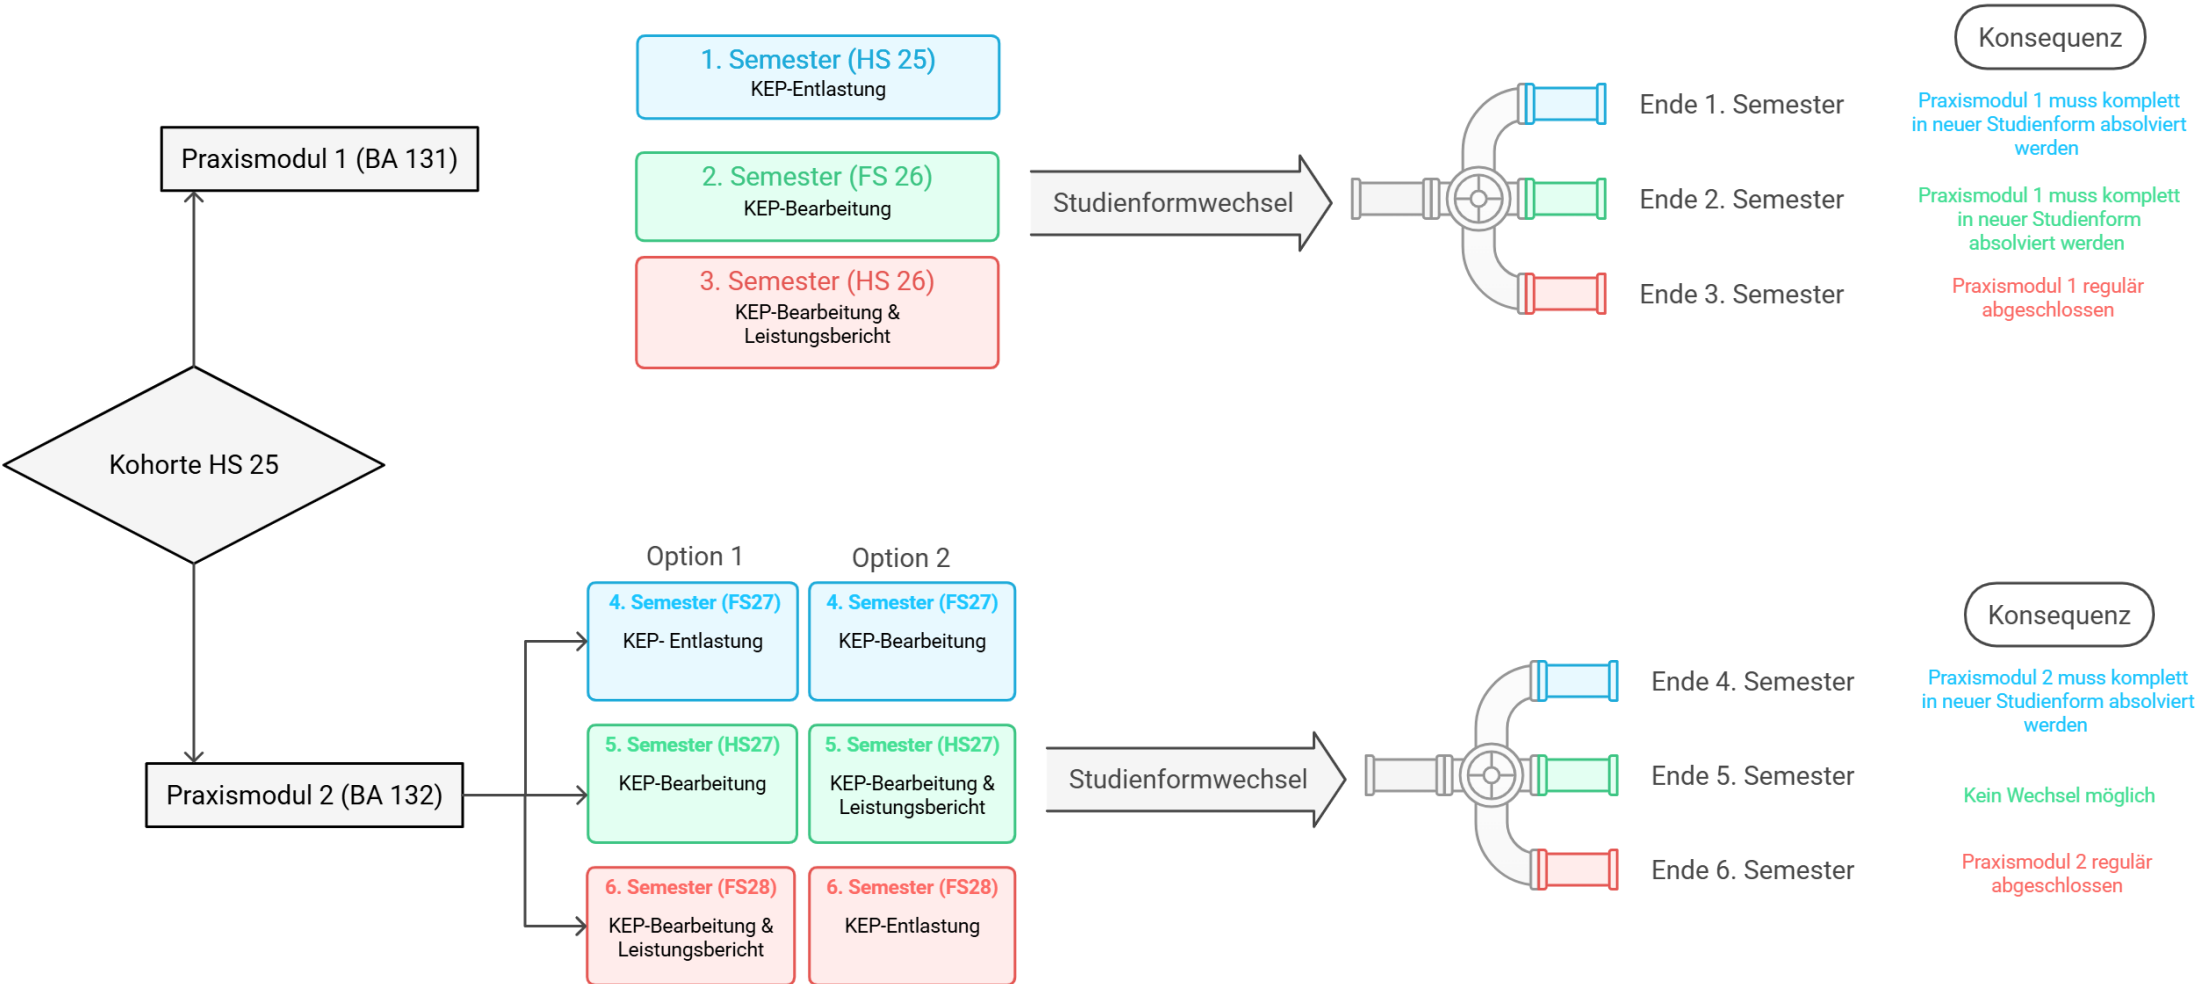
Praxismodul 1 (BA 131)

Kohorte HS 25

Praxismodul 2 (BA 132)

1. Semester (HS 25)
KEP-Entlastung

2. Semester (FS 26)
KEP-Bearbeitung

3. Semester (HS 26)
KEP-Bearbeitung & Leistungsbericht

Studienformwechsel

Konsequenz

Ende 1. Semester
Praxismodul 1 muss komplett in neuer Studienform absolviert werden

Ende 2. Semester
Praxismodul 1 muss komplett in neuer Studienform absolviert werden

Ende 3. Semester
Praxismodul 1 regulär abgeschlossen

Option 1

Option 2

4. Semester (FS27)
KEP- Entlastung

4. Semester (FS27)
KEP-Bearbeitung

5. Semester (HS27)
KEP-Bearbeitung

5. Semester (HS27)
KEP-Bearbeitung & Leistungsbericht

6. Semester (FS28)
KEP-Bearbeitung & Leistungsbericht

6. Semester (FS28)
KEP-Entlastung

Studienformwechsel

Konsequenz

Ende 4. Semester
Praxismodul 2 muss komplett in neuer Studienform absolviert werden

Ende 5. Semester
Kein Wechsel möglich

Ende 6. Semester
Praxismodul 2 regulär abgeschlossen